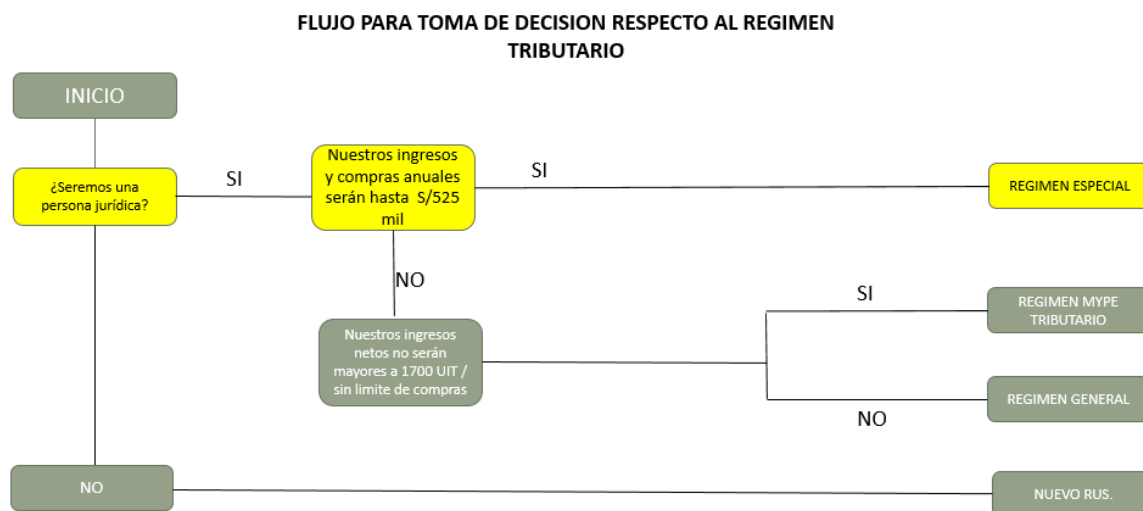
FLUJO PARA TOMA DE DECISION RESPECTO AL REGIMEN TRIBUTARIO

INICIO

¿Seremos una persona jurídica?

SI

Nuestros ingresos y compras anuales serán hasta S/525 mil

SI

REGIMEN ESPECIAL

NO

Nuestros ingresos netos no serán mayores a 1700 UIT / sin limite de compras

SI

REGIMEN MYPE TRIBUTARIO

REGIMEN GENERAL

NO

NO

NUEVO RUS.